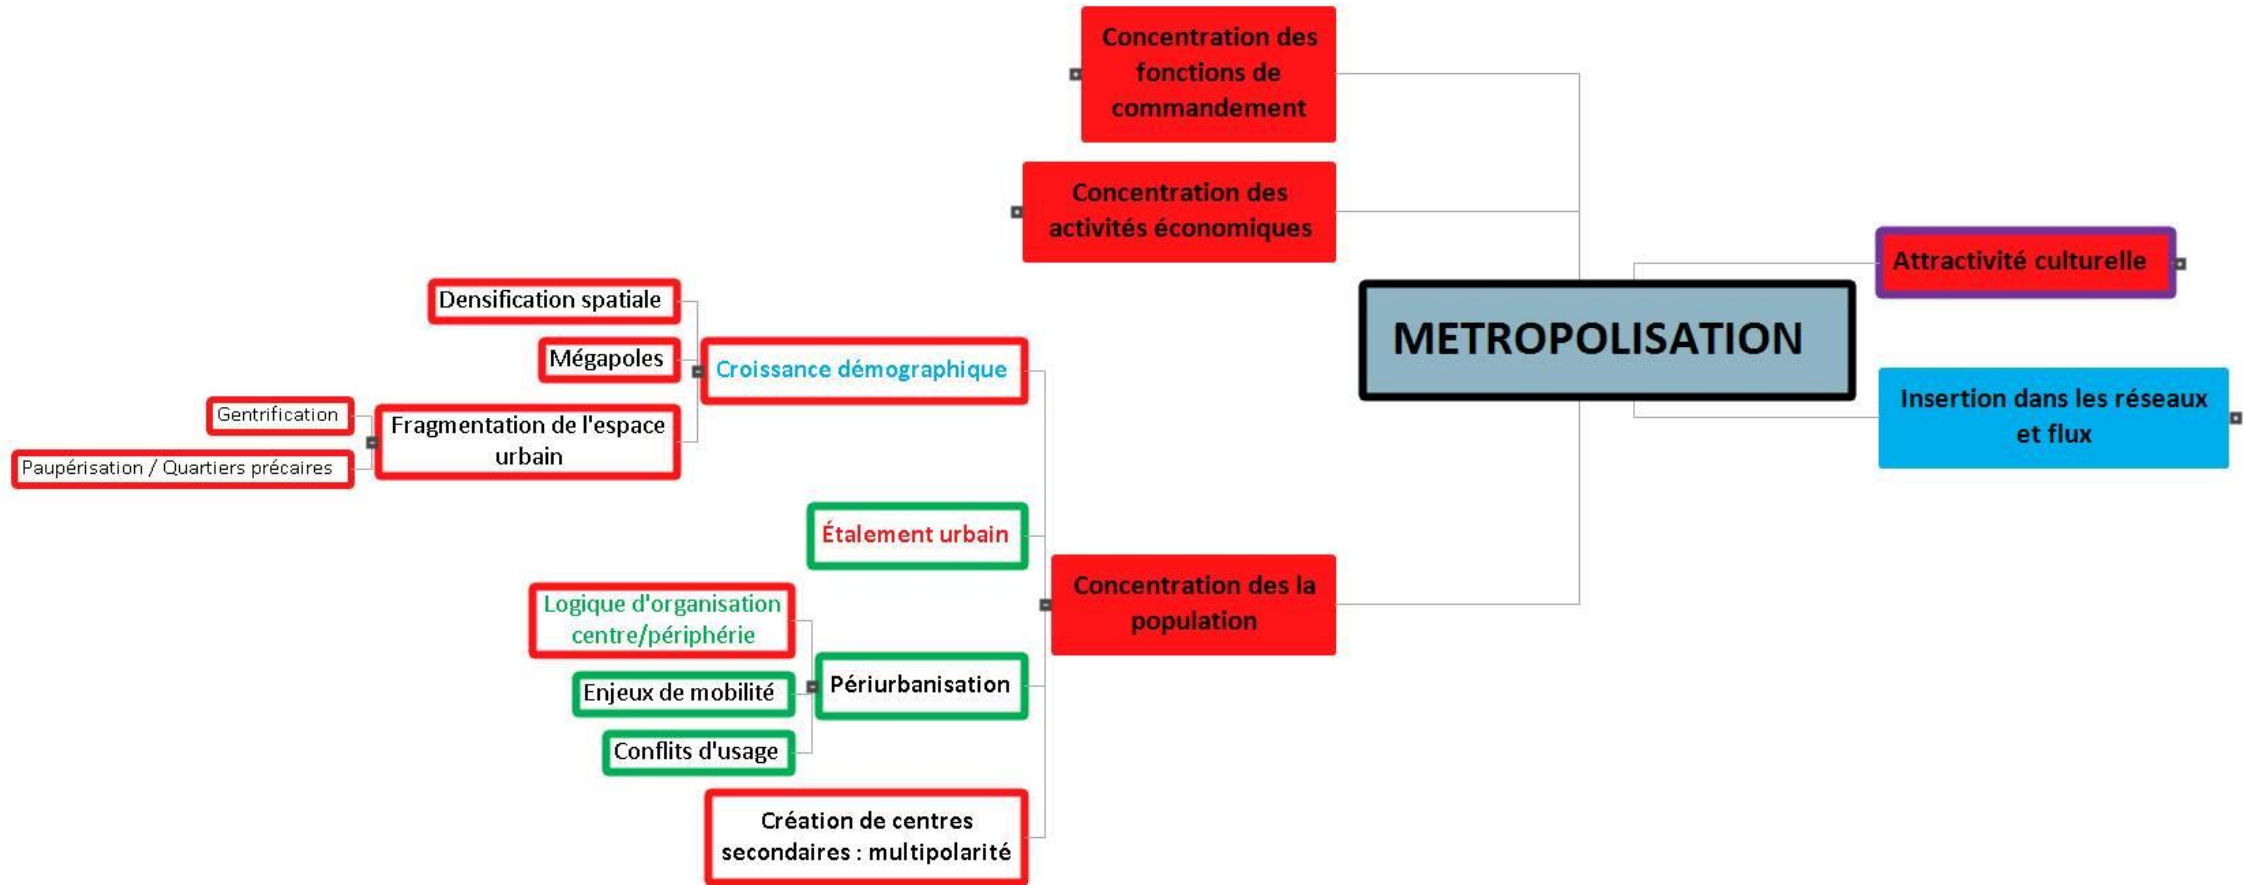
METROPOLISATION

Concentration des fonctions de commandement

Concentration des activités économiques

Attractivité culturelle

Insertion dans les réseaux et flux

Concentration des la population

Croissance démographique

Densification spatiale

Mégapoles

Fragmentation de l'espace urbain

Gentrification

Paupérisation / Quartiers précaires

Étalement urbain

Périurbanisation

Logique d'organisation centre/périphérie

Enjeux de mobilité

Conflits d'usage

Création de centres secondaires : multipolarité